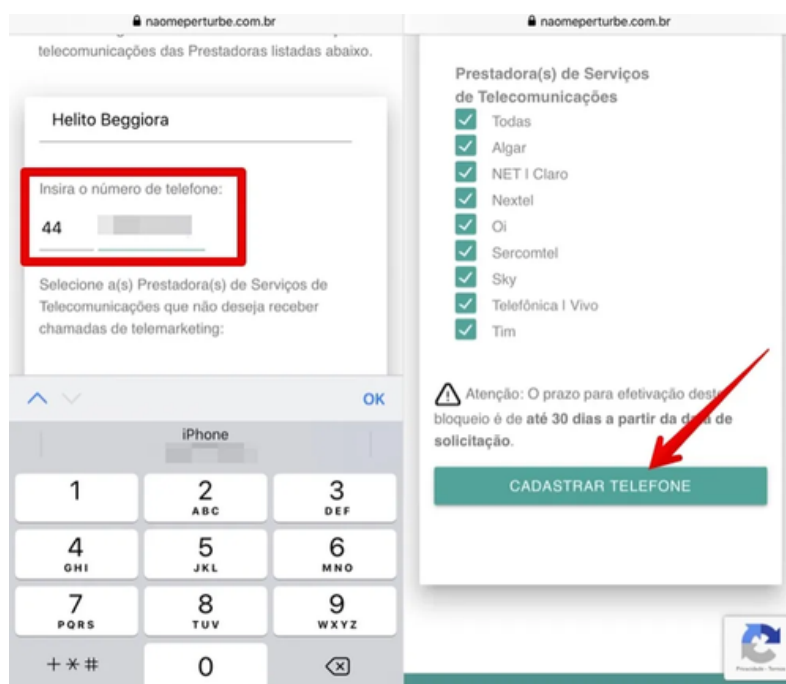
naomeperturbe.com.br

telecomunicações das Prestadoras listadas abaixo.

Helito Beggiora

Insira o número de telefone:

44 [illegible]

Selecione a(s) Prestadora(s) de Serviços de Telecomunicações que não deseja receber chamadas de telemarketing:

OK

iPhone

1
2 ABC
3 DEF
4 GHI
5 JKL
6 MNO
7 PQRS
8 TUV
9 WXYZ
+*#
0

naomeperturbe.com.br

Prestadora(s) de Serviços de Telecomunicações

Todas
Algar
NET | Claro
Nextel
Oi
Sercomtel
Sky
Telefônica | Vivo
Tim

Atenção: O prazo para efetivação dest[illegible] bloqueio é de **até 30 dias a partir da d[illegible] de solicitação**.

CADASTRAR TELEFONE

Privacidade - Termos